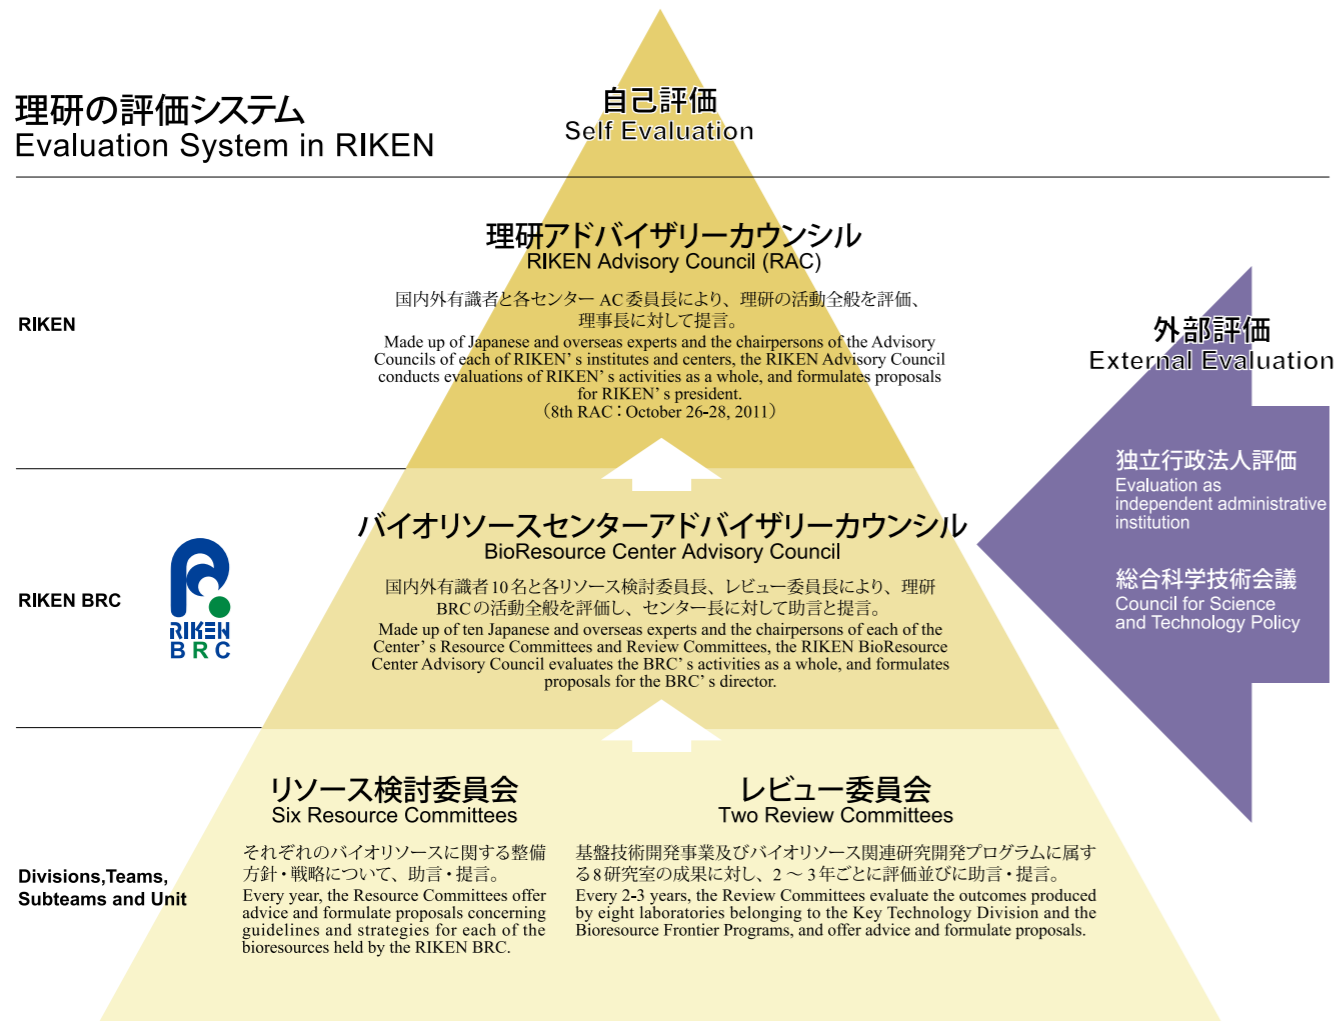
理研の評価システム
Evaluation System in RIKEN

自己評価
Self Evaluation

RIKEN

理研アドバイザリーカウンシル
RIKEN Advisory Council (RAC)

国内外有識者と各センター AC委員長により、理研の活動全般を評価、理事長に対して提言。
Made up of Japanese and overseas experts and the chairpersons of the Advisory Councils of each of RIKEN' s institutes and centers, the RIKEN Advisory Council conducts evaluations of RIKEN' s activities as a whole, and formulates proposals for RIKEN' s president.
（8th RAC：October 26-28, 2011）

外部評価
External Evaluation

独立行政法人評価
Evaluation as independent administrative institution

総合科学技術会議
Council for Science and Technology Policy

RIKEN BRC

RIKEN BRC

バイオリソースセンターアドバイザリーカウンシル
BioResource Center Advisory Council

国内外有識者10名と各リソース検討委員長、レビュー委員長により、理研BRCの活動全般を評価し、センター長に対して助言と提言。
Made up of ten Japanese and overseas experts and the chairpersons of each of the Center' s Resource Committees and Review Committees, the RIKEN BioResource Center Advisory Council evaluates the BRC' s activities as a whole, and formulates proposals for the BRC' s director.

Divisions,Teams, Subteams and Unit

リソース検討委員会
Six Resource Committees

それぞれのバイオリソースに関する整備方針・戦略について、助言・提言。
Every year, the Resource Committees offer advice and formulate proposals concerning guidelines and strategies for each of the bioresources held by the RIKEN BRC.

レビュー委員会
Two Review Committees

基盤技術開発事業及びバイオリソース関連研究開発プログラムに属する8研究室の成果に対し、2～3年ごとに評価並びに助言・提言。
Every 2-3 years, the Review Committees evaluate the outcomes produced by eight laboratories belonging to the Key Technology Division and the Bioresource Frontier Programs, and offer advice and formulate proposals.